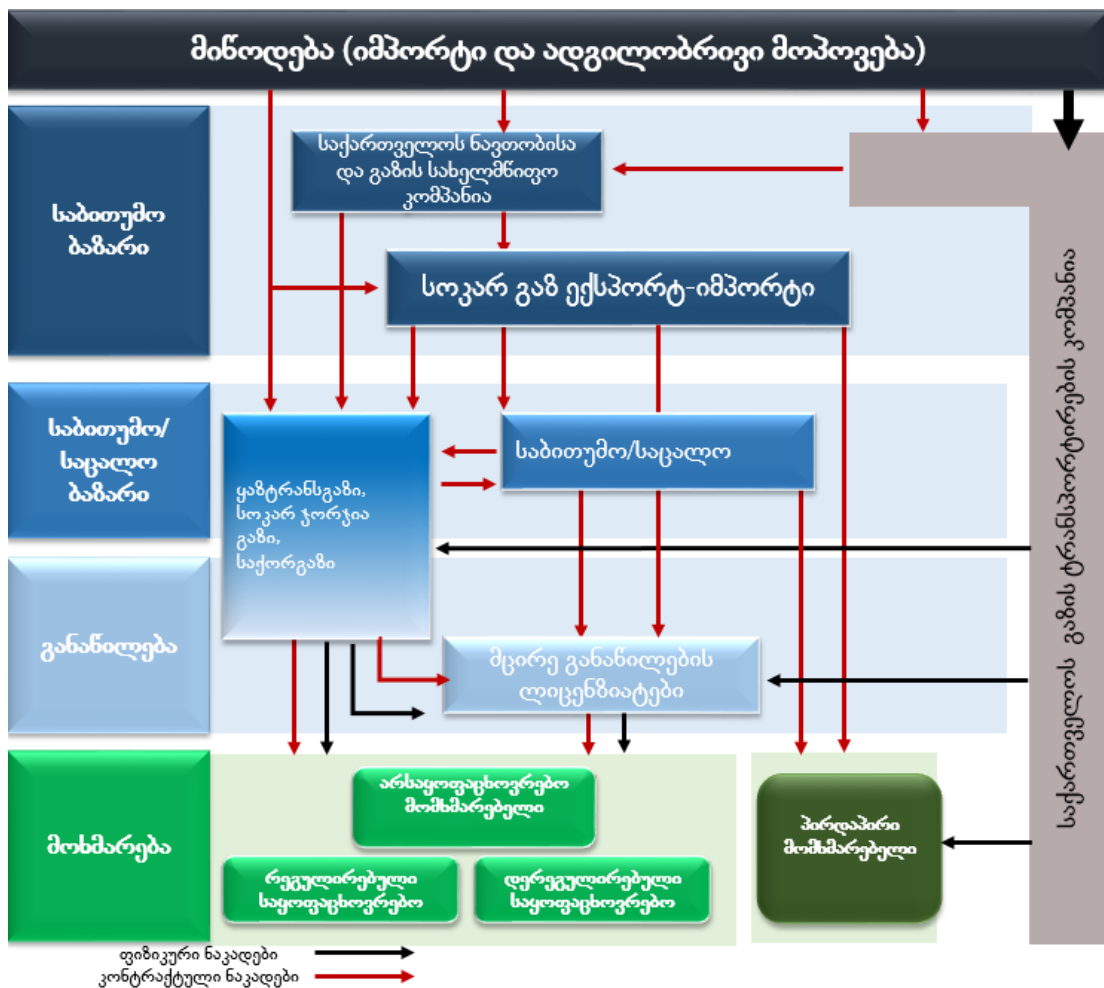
მიწოდება (იმპორტი და ადგილობრივი მოპოვება)

საბითუმო ბაზარი

საქართველოს ნავთობისა და გაზის სახელმწიფო კომპანია

სოკარ გაზ ექსპორტ-იმპორტი

საბითუმო/ საცალო ბაზარი

ყაზტრანსგაზი, სოკარ ჯორჯია გაზი, საქორგაზი

საბითუმო/საცალო

განაწილება

მცირე განაწილების ლიცენზიატები

საქართველოს გაზის ტრანსპორტირების კომპანია

მოხმარება

არასაყოფაცხოვრებო მომხმარებელი

რეგულირებული საყოფაცხოვრებო

დერეგულირებული საყოფაცხოვრებო

პირდაპირი მომხმარებელი

ფიზიკური ნაკადები

კონტრაქტული ნაკადები